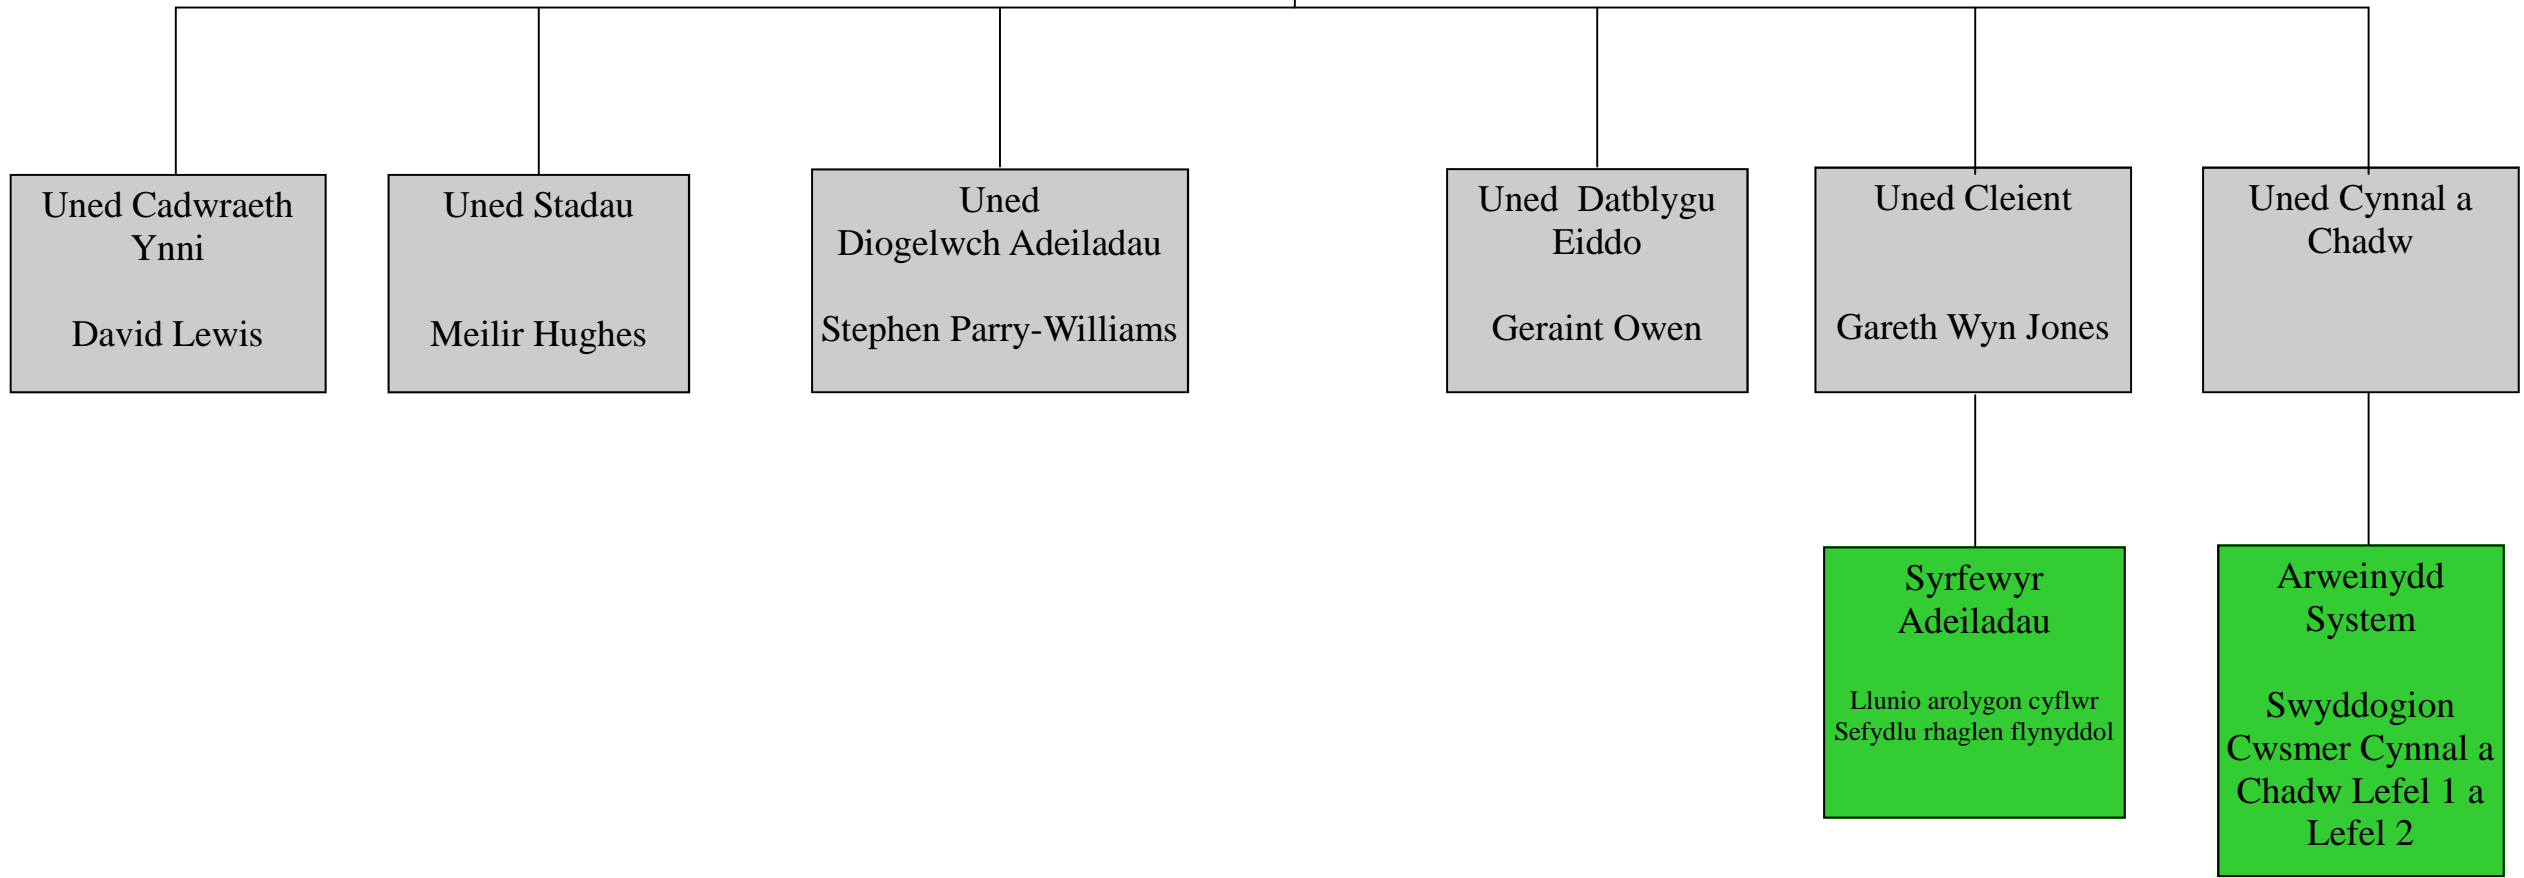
Uned Cadwraeth Ynni

David Lewis

Uned Stadau

Meilir Hughes

Uned Diogelwch Adeiladau

Stephen Parry-Williams

Uned Datblygu Eiddo

Geraint Owen

Uned Cleient

Gareth Wyn Jones

Uned Cynnal a Chadw

Syrfewyr Adeiladau

Llunio arolygon cyflwr
Sefydlu rhaglen flynyddol

Arweinydd System

Swyddogion Cwsmer Cynnal a Chadw Lefel 1 a Lefel 2